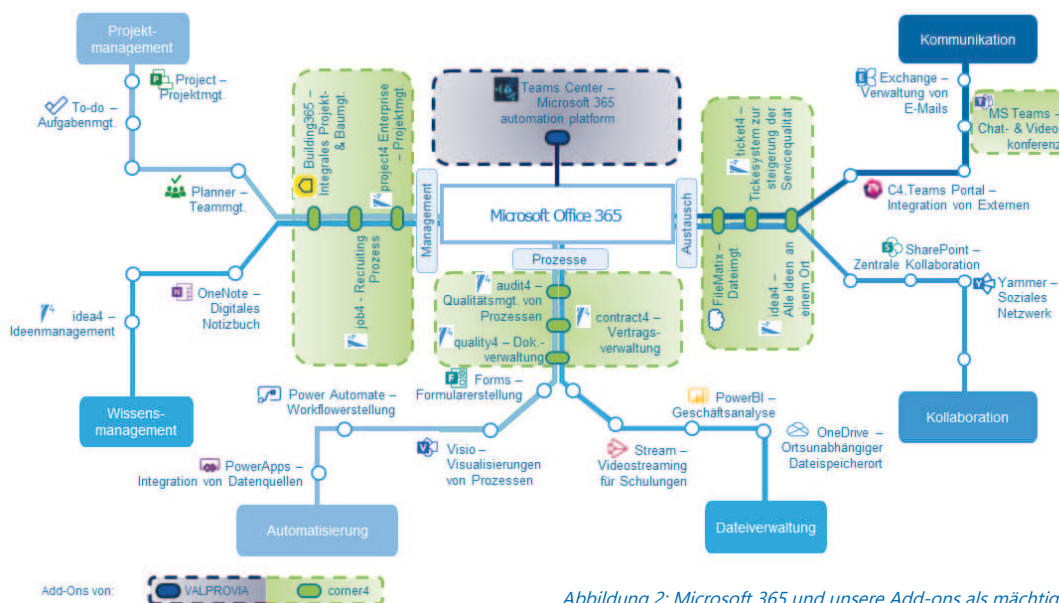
Projektmanagement

Project – Projektmgt.

To-do – Aufgabenmgt.

Planner – Teammgt.

idea4 – Ideenmanagement

OneNote – Digitales Notizbuch

Wissensmanagement

Building365 – Integrales Projekt- & Baumgt.

project4 Enterprise – Projektmgt

job4 - Recruiting Prozess

Management

Teams Center – Microsoft 365 automation platform

Microsoft Office 365

Prozesse

Austausch

audit4 – Qualitätsmgt. von Prozessen

contract4 – Vertragsverwaltung

quality4 – Dok.-verwaltung

ticket4 – Tickesystem zur steigerung der Servicequalität

FileMatix – Dateimgt.

idea4 – Alle Ideen an einem Ort

Kommunikation

Exchange – Verwaltung von E-Mails

MS Teams – Chat- & Video konferenz

C4.Teams Portal – Integration von Externen

SharePoint – Zentrale Kollaboration

Yammer – Soziales Netzwerk

Kollaboration

Power Automate – Workflowerstellung

Forms – Formularerstellung

PowerBI – Geschäftsanalyse

OneDrive – Ortsunabhängiger Dateispeicherort

PowerApps – Integration von Datenquellen

Visio – Visualisierungen von Prozessen

Stream – Videostreaming für Schulungen

Automatisierung

Dateiverwaltung

Add-Ons von: VALPROVIA corner4

Abbildung 2: Microsoft 365 und unsere Add-ons als mächtig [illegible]